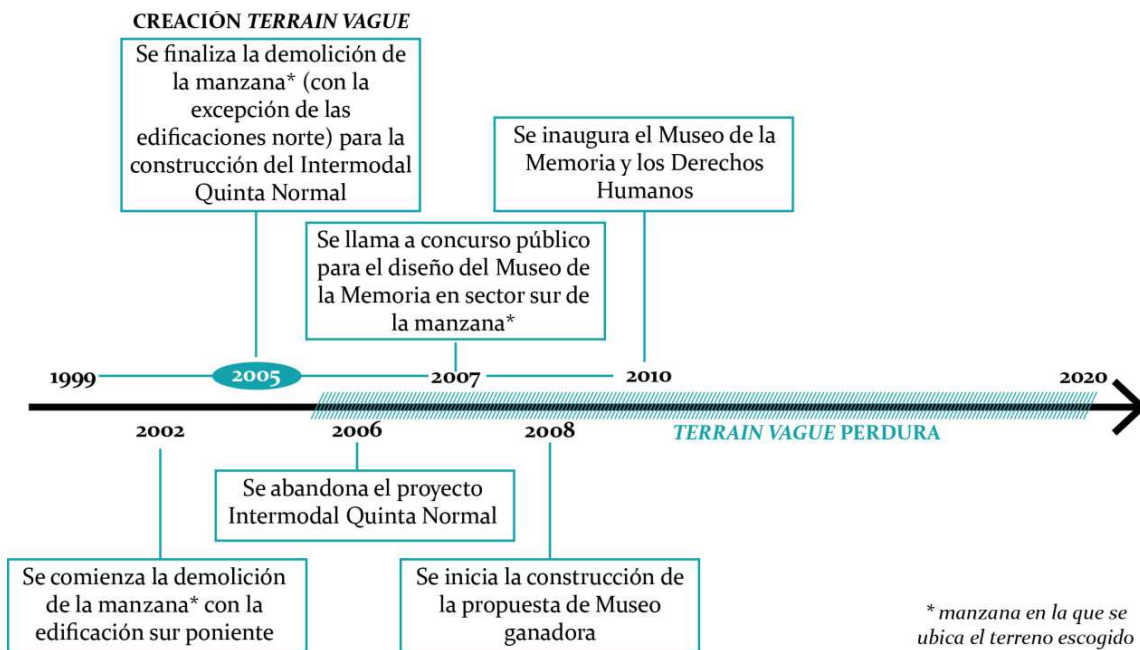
CREACIÓN *TERRAIN VAGUE*

Se finaliza la demolición de la manzana* (con la excepción de las edificaciones norte) para la construcción del Intermodal Quinta Normal

Se inaugura el Museo de la Memoria y los Derechos Humanos

Se llama a concurso público para el diseño del Museo de la Memoria en sector sur de la manzana*

1999

2005

2007

2010

2020

2002

2006

2008

*TERRAIN VAGUE* PERDURA

Se abandona el proyecto Intermodal Quinta Normal

Se comienza la demolición de la manzana* con la edificación sur poniente

Se inicia la construcción de la propuesta de Museo ganadora

* manzana en la que se ubica el terreno escogido